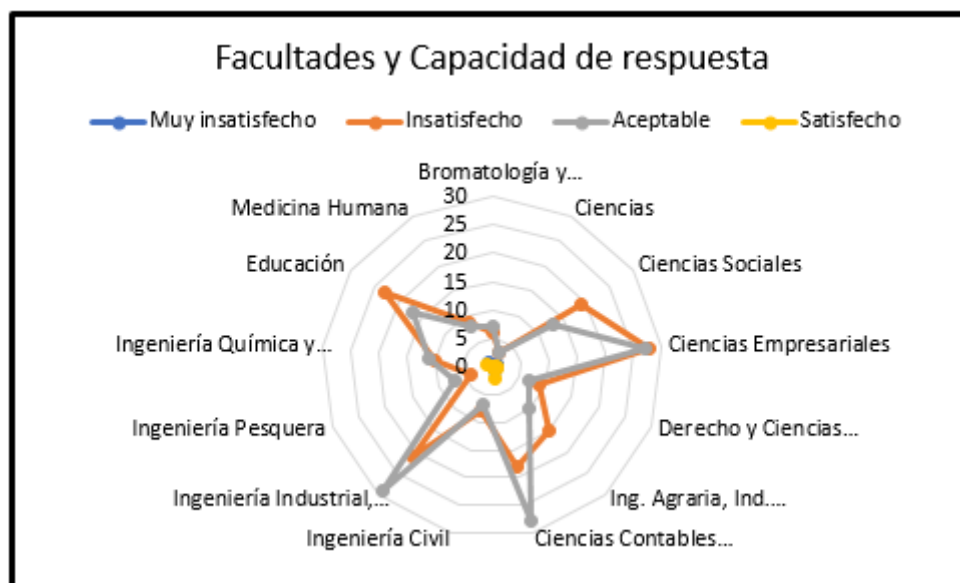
Facultades y Capacidad de respuesta

Muy insatisfecho
Insatisfecho
Aceptable
Satisfecho

Bromatología y...
Ciencias
Ciencias Sociales
Ciencias Empresariales
Derecho y Ciencias...
Ing. Agraria, Ind....
Ciencias Contables...
Ingeniería Civil
Ingeniería Industrial,...
Ingeniería Pesquera
Ingeniería Química y...
Educación
Medicina Humana

30
25
20
15
10
5
0